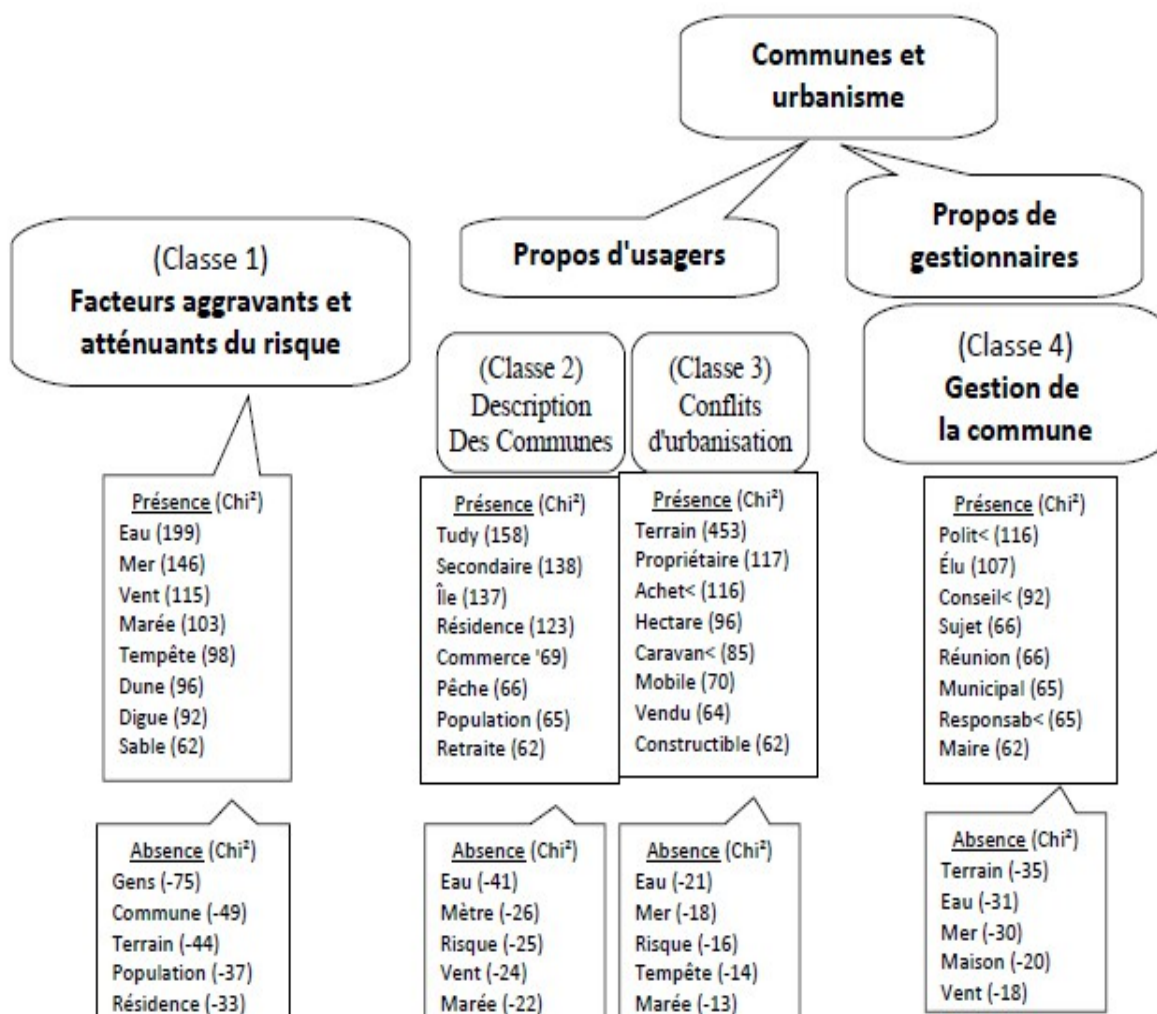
Communes et urbanisme

Propos d'usagers

Propos de gestionnaires

(Classe 1)
Facteurs aggravants et atténuants du risque

Présence (Chi²)
Eau (199)
Mer (146)
Vent (115)
Marée (103)
Tempête (98)
Dune (96)
Digue (92)
Sable (62)

Absence (Chi²)
Gens (-75)
Commune (-49)
Terrain (-44)
Population (-37)
Résidence (-33)

(Classe 2)
Description
Des Communes

Présence (Chi²)
Tudy (158)
Secondaire (138)
Île (137)
Résidence (123)
Commerce '69)
Pêche (66)
Population (65)
Retraite (62)

Absence (Chi²)
Eau (-41)
Mètre (-26)
Risque (-25)
Vent (-24)
Marée (-22)

(Classe 3)
Conflits
d'urbanisation

Présence (Chi²)
Terrain (453)
Propriétaire (117)
Achet< (116)
Hectare (96)
Caravan< (85)
Mobile (70)
Vendu (64)
Constructible (62)

Absence (Chi²)
Eau (-21)
Mer (-18)
Risque (-16)
Tempête (-14)
Marée (-13)

(Classe 4)
Gestion de
la commune

Présence (Chi²)
Polit< (116)
Élu (107)
Conseil< (92)
Sujet (66)
Réunion (66)
Municipal (65)
Responsab< (65)
Maire (62)

Absence (Chi²)
Terrain (-35)
Eau (-31)
Mer (-30)
Maison (-20)
Vent (-18)